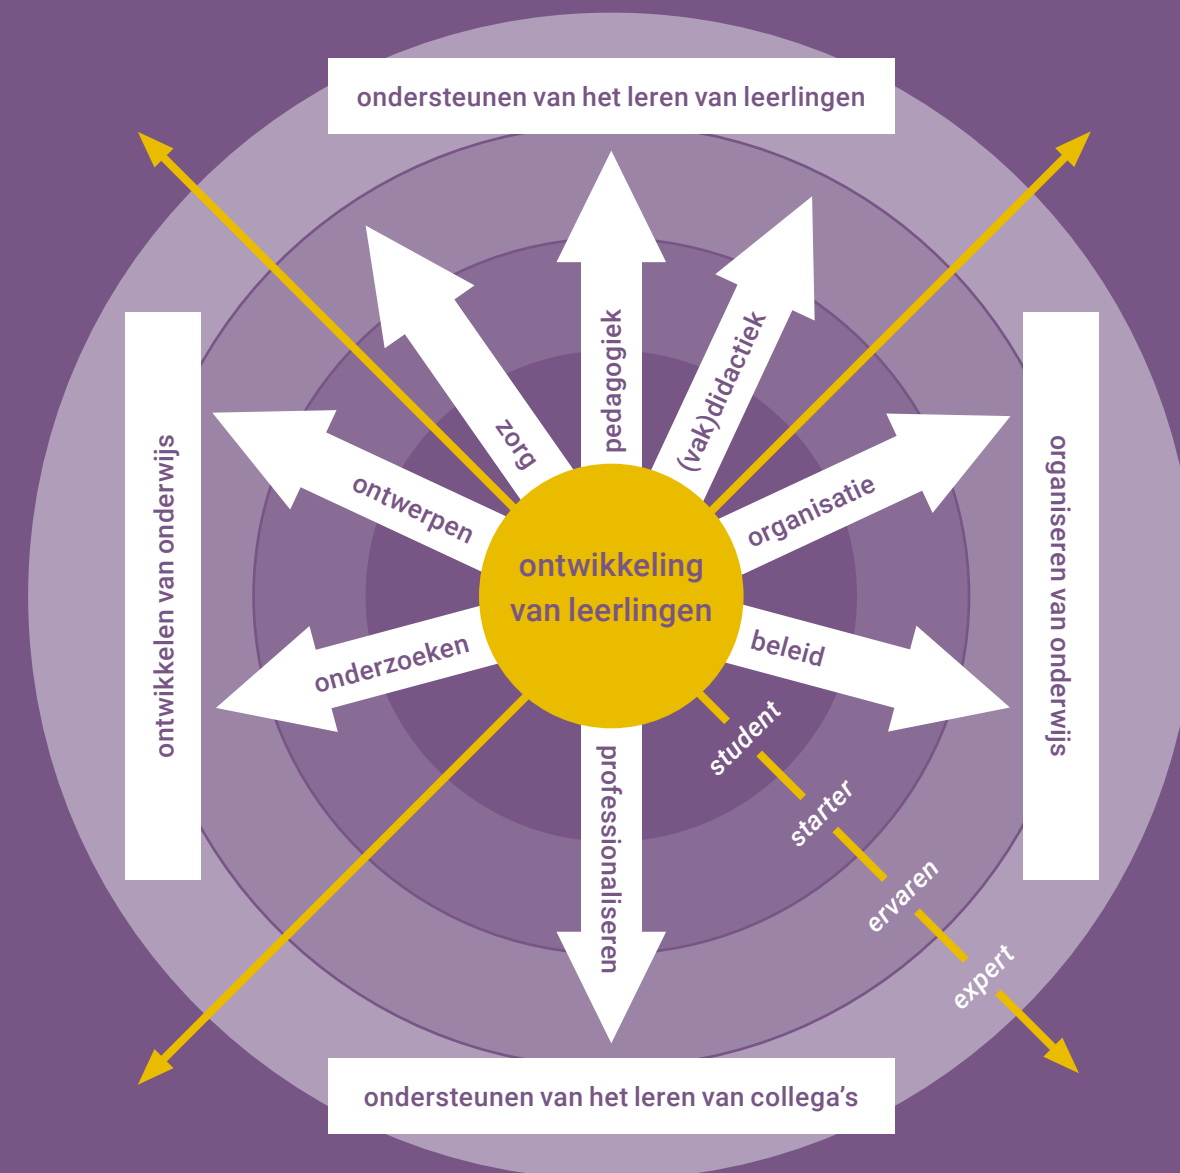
ondersteunen van het leren van leerlingen

ontwikkelen van onderwijs

organiseren van onderwijs

zorg

pedagogiek

(vak)didactiek

ontwerpen

organisatie

ontwikkeling van leerlingen

onderzoeken

beleid

professionaliseren

student

starter

ervaren

expert

ondersteunen van het leren van collega's